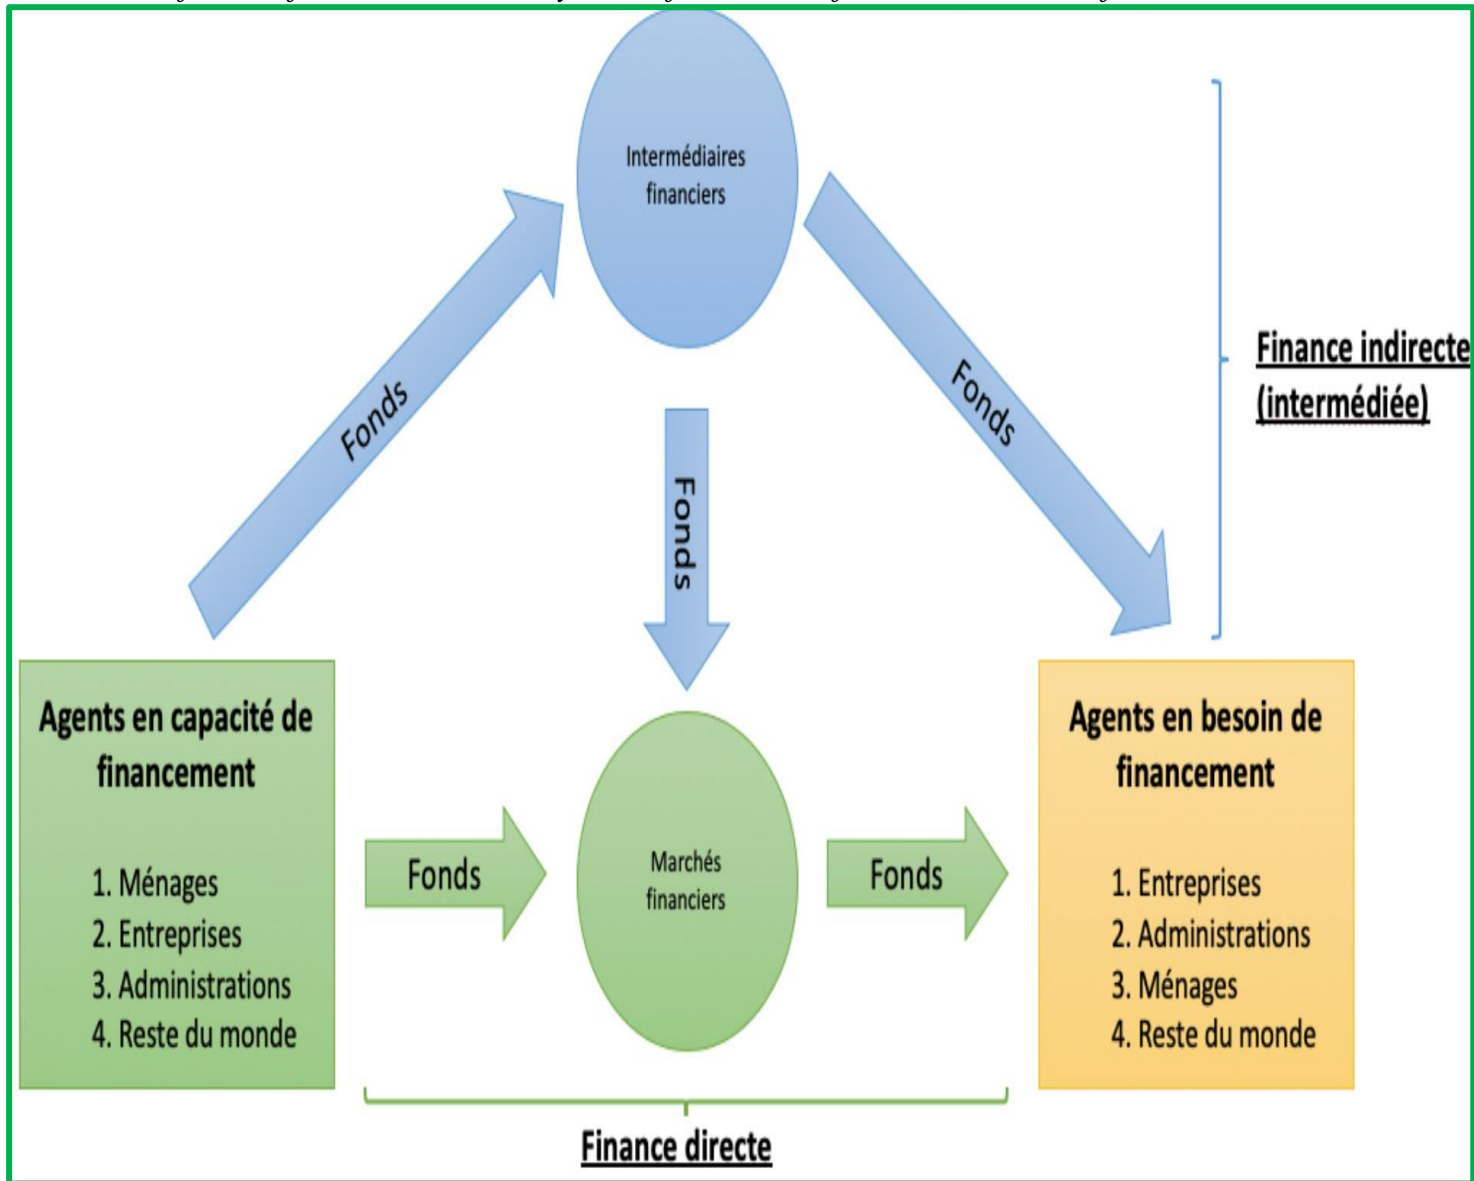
Intermédiaires financiers

Fonds

Fonds

Fonds

Finance indirecte (intermédiée)

Agents en capacité de financement

1. Ménages
2. Entreprises
3. Administrations
4. Reste du monde

Fonds

Marchés financiers

Fonds

Agents en besoin de financement

1. Entreprises
2. Administrations
3. Ménages
4. Reste du monde

Finance directe